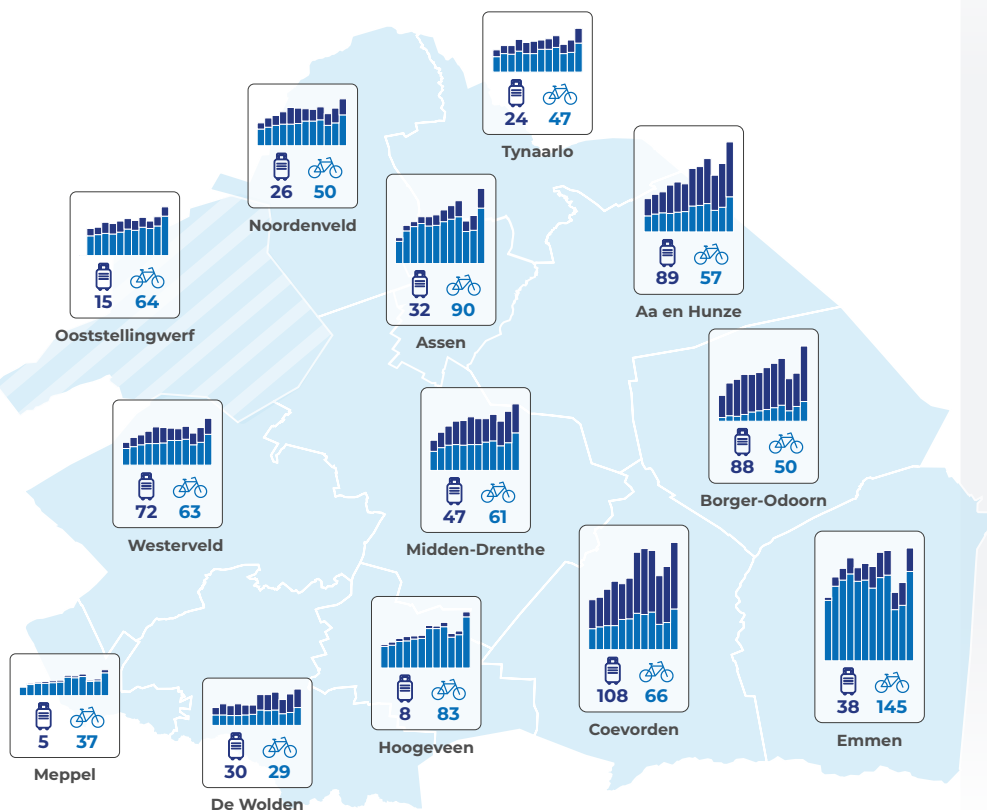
24 47
Tynaarlo

26 50
Noordenveld

15 64
Ooststellingwerf

32 90
Assen

89 57
Aa en Hunze

88 50
Borger-Odoorn

72 63
Westerveld

47 61
Midden-Drenthe

108 66
Coevorden

38 145
Emmen

5 37
Meppel

30 29
De Wolden

8 83
Hoogeveen